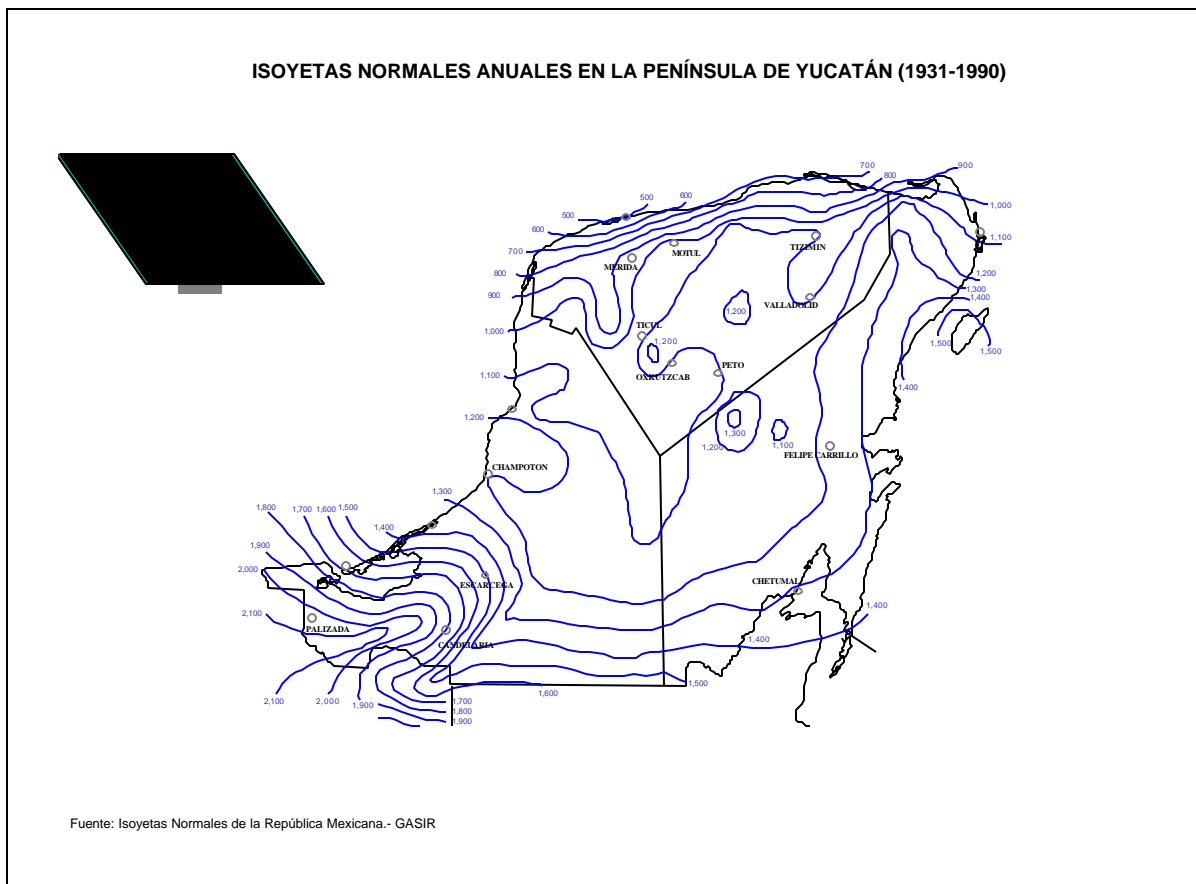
ISOYETAS NORMALES ANUALES EN LA PENÍNSULA DE YUCATÁN (1931-1990)

700
900
800
500
600
1,000
500
600
1,100
TIZIMIN
700
MOTUL
MERIDA
1,200
800
1,300
1,400
900
VALLADOLID
1,200
TICUL
1,000
1,500
1,200
1,500
PETO
OXKUTZCAB
1,100
1,400
1,200
1,300
1,100
1,200
FELIPE CARRILLO
CHAMPOTON
1,300
1,800
1,700
1,600
1,500
1,400
1,900
2,000
ESCARCEGA
CHETUMAL
2,100
1,400
PALIZADA
CANDELARIA
1,400
1,500
1,600
2,100
2,000
1,900
1,700
1,800
1,900

Fuente: Isoyetas Normales de la República Mexicana.- GASIR